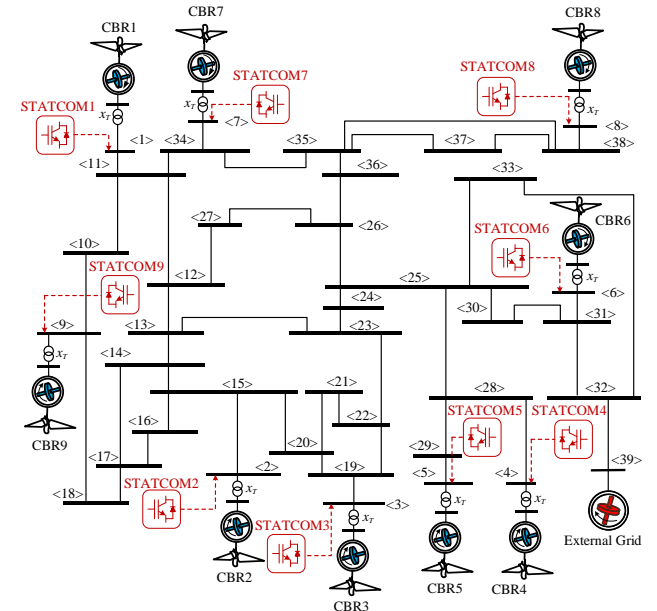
CBR1
CBR7
CBR8
STATCOM7
STATCOM8
STATCOM1
$x_T$
$x_T$
$x_T$
<1>
<7>
<8>
<34>
<35>
<37>
<38>
<11>
<36>
<33>
CBR6
<27>
<26>
<10>
STATCOM6
STATCOM9
$x_T$
<12>
<25>
<6>
<24>
<30>
<31>
<9>
<13>
<23>
$x_T$
<14>
<21>
<32>
<15>
<28>
CBR9
<16>
<22>
STATCOM5
STATCOM4
<20>
<29>
<39>
<17>
<19>
<2>
<5>
<4>
<18>
STATCOM2
$x_T$
<3>
$x_T$
$x_T$
STATCOM3
$x_T$
External Grid
CBR2
CBR5
CBR4
CBR3